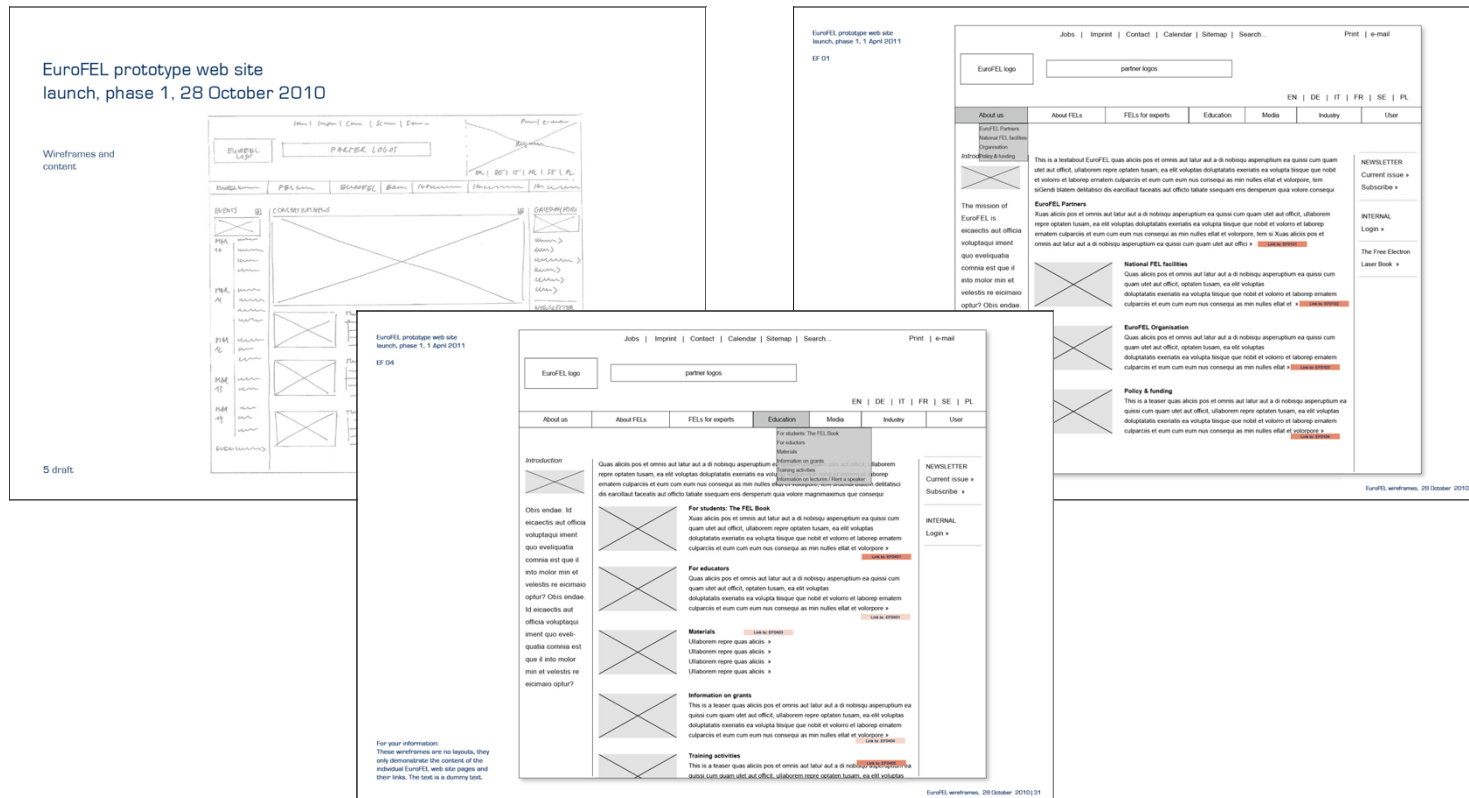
EuroFEL prototype web site
launch, phase 1, 28 October 2010

Wireframes and content

5 draft

EuroFEL prototype web site
launch, phase 1, 1 April 2011

EF 01

Jobs | Imprint | Contact | Calendar | Sitemap | Search... Print | e-mail

EuroFEL logo

partner logos

EN | DE | IT | FR | SE | PL

| About us | About FELs | FELs for experts | Education | Media | Industry | User |
|---|---|---|---|---|---|---|

EuroFEL Partners
National FEL facilities
Organisation
Policy & funding

Introduction

The mission of EuroFEL is eicaectis aut officia voluptaqui iment quo eveliquatia comnia est que il into molor min et velestis re eicimaio optur? Obis endae.

This is a textabout EuroFEL quas alicis pos et omnis aut latur aut a di nobisqu asperuptium ea quissi cum quam utet aut officit, ullaborem repre optaten tusam, ea elit voluptas doluptatatis exeriatis ea volupta tisque que nobit et volorro et laborep ematem culparcis et eum cum eum nus consequi as min nulles ellat et volorpore, tem siGendi blatem delitatisci dis earcillaut faceatis aut offcto tatiate ssequam eris dersperum quia volore consequi

EuroFEL Partners
Xuas alicis pos et omnis aut latur aut a di nobisqu asperuptium ea quissi cum quam utet aut officit, ullaborem repre optaten tusam, ea elit voluptas doluptatatis exeriatis ea volupta tisque que nobit et volorro et laborep ematem culparcis et eum cum eum nus consequi as min nulles ellat et volorpore, tem si Xuas alicis pos et omnis aut latur aut a di nobisqu asperuptium ea quissi cum quam utet aut offici »

National FEL facilities
Quas alicis pos et omnis aut latur aut a di nobisqu asperuptium ea quissi cum quam utet aut officit, optaten tusam, ea elit voluptas doluptatatis exeriatis ea volupta tisque que nobit et volorro et laborep ematem culparcis et eum cum eum nus consequi as min nulles ellat et »

EuroFEL Organisation
Quas alicis pos et omnis aut latur aut a di nobisqu asperuptium ea quissi cum quam utet aut officit, optaten tusam, ea elit voluptas doluptatatis exeriatis ea volupta tisque que nobit et volorro et laborep ematem culparcis et eum cum eum nus consequi as min nulles ellat et »

Policy & funding
This is a teaser quas alicis pos et omnis aut latur aut a di nobisqu asperuptium ea quissi cum quam utet aut officit, ullaborem repre optaten tusam, ea elit voluptas doluptatatis exeriatis ea volupta tisque que nobit et volorro et laborep ematem culparcis et eum cum eum nus consequi as min nulles ellat et volorpore »

NEWSLETTER
Current issue »
Subscribe »

INTERNAL
Login »

The Free Electron Laser Book »

EuroFEL wireframes, 28 October 2010

EuroFEL prototype web site
launch, phase 1, 1 April 2011

EF 04

Jobs | Imprint | Contact | Calendar | Sitemap | Search... Print | e-mail

EuroFEL logo

partner logos

EN | DE | IT | FR | SE | PL

| About us | About FELs | FELs for experts | Education | Media | Industry | User |
|---|---|---|---|---|---|---|

For students: The FEL Book
For educators
Materials
Information on grants
Training activities
Information on lectures / Rent a speaker

Introduction

Obis endae. Id eicaectis aut officia voluptaqui iment quo eveliquatia comnia est que il into molor min et velestis re eicimaio optur? Obis endae. Id eicaectis aut officia voluptaqui iment quo eveliquatia comnia est que il into molor min et velestis re eicimaio optur?

Quas alicis pos et omnis aut latur aut a di nobisqu asperuptium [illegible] ullaborem repre optaten tusam, ea elit voluptas doluptatatis exeriatis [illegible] laborep ematem culparcis et eum cum eum nus consequi as min nulles ellat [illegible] delitatisci dis earcillaut faceatis aut offcto tatiate ssequam eris dersperum quia volore magnimaximus que consequi

For students: The FEL Book
Xuas alicis pos et omnis aut latur aut a di nobisqu asperuptium ea quissi cum quam utet aut officit, ullaborem repre optaten tusam, ea elit voluptas doluptatatis exeriatis ea volupta tisque que nobit et volorro et laborep ematem culparcis et eum cum eum nus consequi as min nulles ellat et volorpore »

For educators
Quas alicis pos et omnis aut latur aut a di nobisqu asperuptium ea quissi cum quam utet aut officit, optaten tusam, ea elit voluptas doluptatatis exeriatis ea volupta tisque que nobit et volorro et laborep ematem culparcis et eum cum eum nus consequi as min nulles ellat et volorpore »

Materials
Ullaborem repre quas alicis »
Ullaborem repre quas alicis »
Ullaborem repre quas alicis »
Ullaborem repre quas alicis »

Information on grants
This is a teaser quas alicis pos et omnis aut latur aut a di nobisqu asperuptium ea quissi cum quam utet aut officit, ullaborem repre optaten tusam, ea elit voluptas doluptatatis exeriatis ea volupta tisque que nobit et volorro et laborep ematem culparcis et eum cum eum nus consequi as min nulles ellat et volorpore »

Training activities
This is a teaser quas alicis pos et omnis aut latur aut a di nobisqu asperuptium ea quissi cum quam utet aut officit, ullaborem repre optaten tusam, ea elit voluptas

NEWSLETTER
Current issue »
Subscribe »

INTERNAL
Login »

For your information:
These wireframes are no layouts, they only demonstrate the content of the individual EuroFEL web site pages and their links. The text is a dummy text.

EuroFEL wireframes, 28 October 2010 | 31